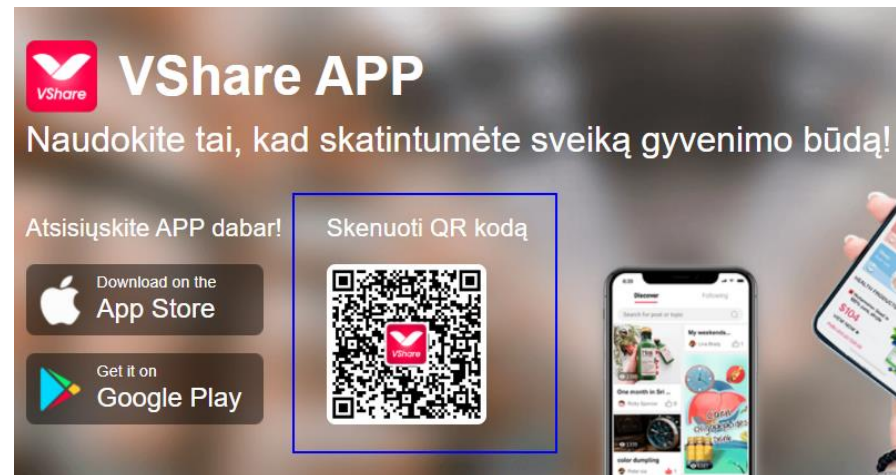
VShare

VShare APP

Naudokite tai, kad skatintumėte sveiką gyvenimo būdą!

Atsisiųskite APP dabar!

Download on the
App Store

Get it on
Google Play

Skenuoti QR kodą

VShare

Discover

Following

My weekends...

One month in Sri ...

color dumpling

$104